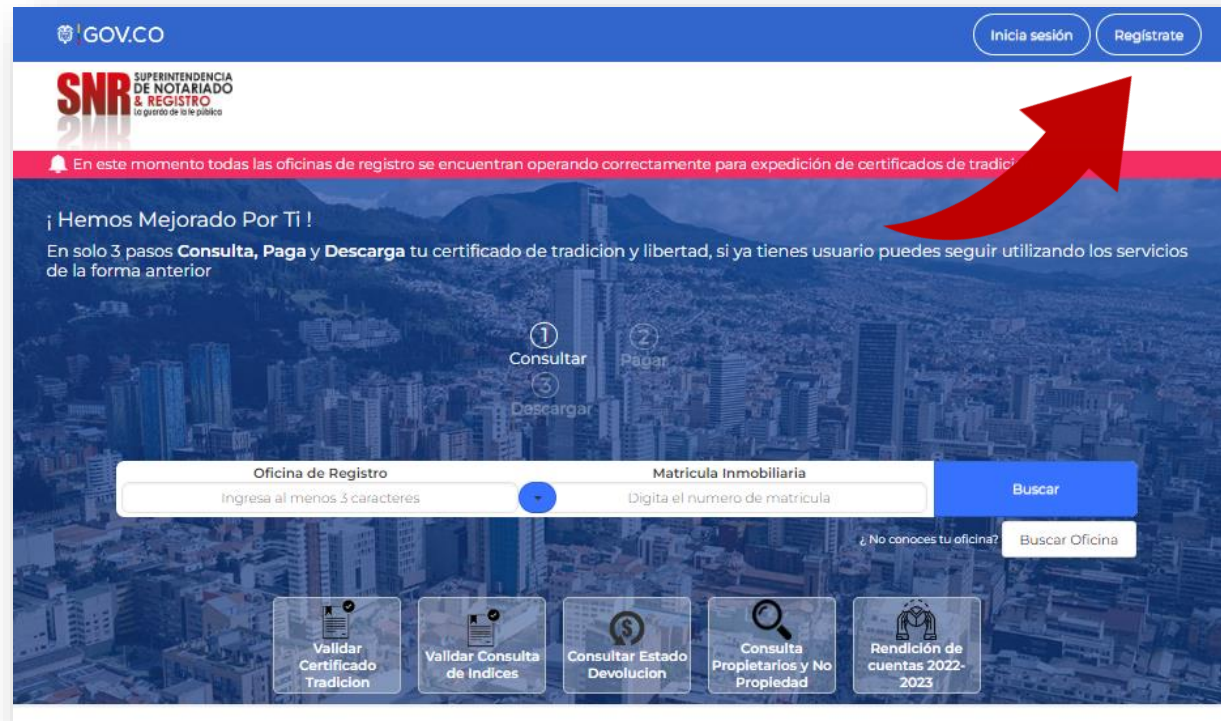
GOV.CO

Inicia sesión

Regístrate

SNR SUPERINTENDENCIA DE NOTARIADO & REGISTRO La guarda de la fe pública

En este momento todas las oficinas de registro se encuentran operando correctamente para expedición de certificados de tradici

¡ Hemos Mejorado Por Ti !

En solo 3 pasos **Consulta, Paga** y **Descarga** tu certificado de tradicion y libertad, si ya tienes usuario puedes seguir utilizando los servicios de la forma anterior

1 Consultar

2 Pagar

3 Descargar

Oficina de Registro

Ingresa al menos 3 caracteres

Matricula Inmobiliaria

Digita el numero de matricula

Buscar

¿ No conoces tu oficina?

Buscar Oficina

Validar Certificado Tradicion

Validar Consulta de Indices

Consultar Estado Devolucion

Consulta Propietarios y No Propiedad

Rendición de cuentas 2022-2023